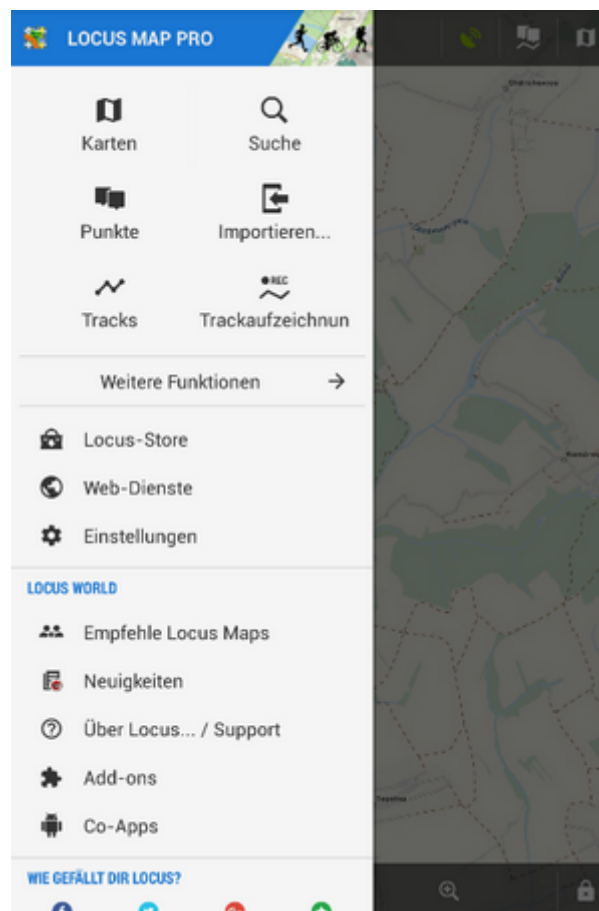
LOCUS MAP PRO

Karten
Suche
Punkte
Importieren...
Tracks
REC
Trackaufzeichnun

Weitere Funktionen

Locus-Store
Web-Dienste
Einstellungen

LOCUS WORLD
Empfehle Locus Maps
Neuigkeiten
Über Locus... / Support
Add-ons
Co-Apps

WIE GEFÄLLT DIR LOCUS?